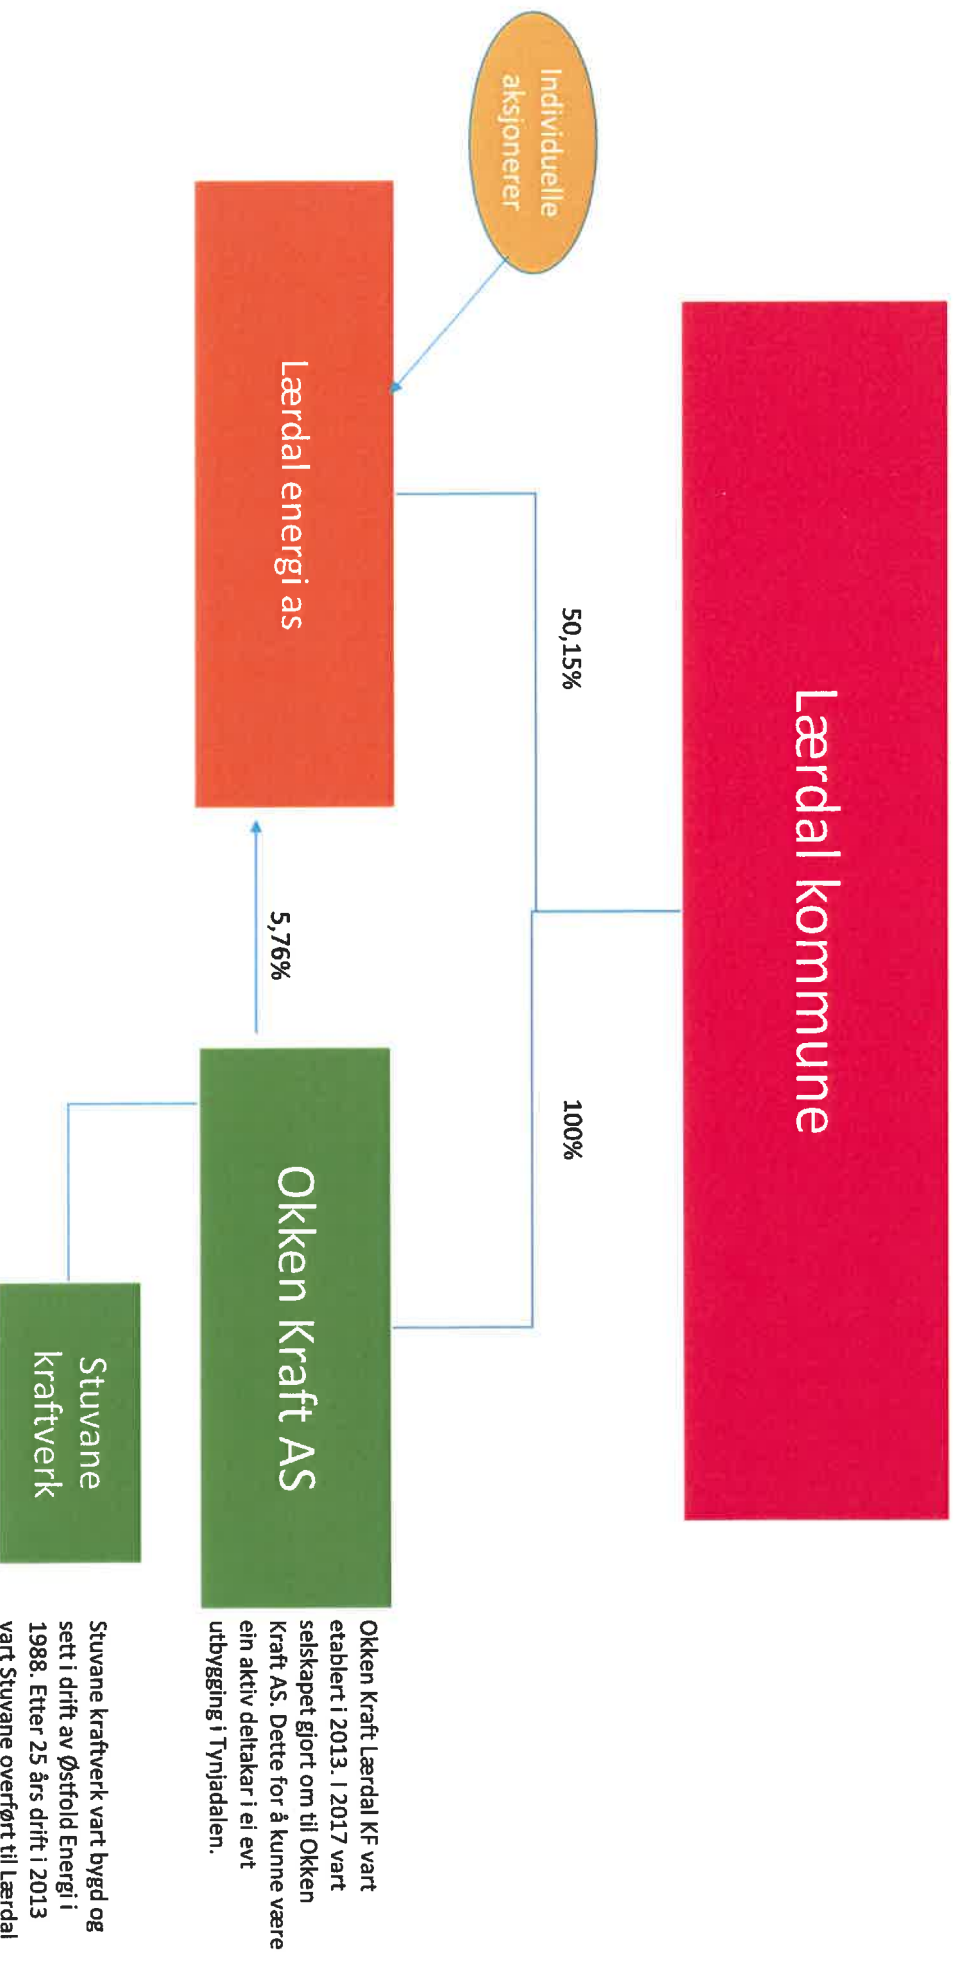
Lærdal kommune

Individuelle aksjonerer

Lærdal energi as

50,15%

100%

5,76%

Okken Kraft AS

Stuvane kraftverk

Okken Kraft Lærdal KF vart etablert i 2013. I 2017 vart selskapet gjort om til Okken Kraft AS. Dette for å kunne være ein aktiv deltakar i ei evt utbygging i Tynjadalen.

Stuvane kraftverk vart bygd og sett i drift av Østfold Energi i 1988. Etter 25 års drift i 2013 vart Stuvane overført til Lærdal